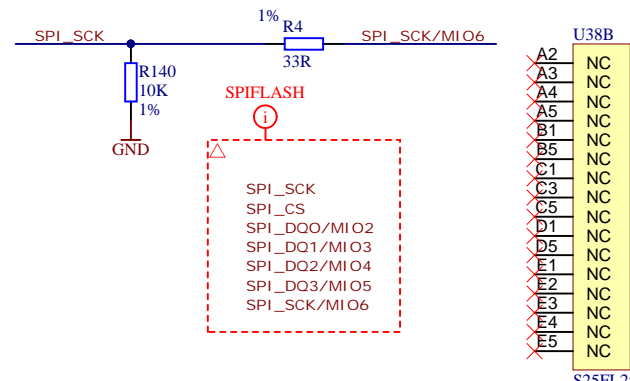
SPI_SCK
1%
R4
33R
SPI_SCK/MIO6
R140
10K
1%
GND
SPIFLASH
i
SPI_SCK
SPI_CS
SPI_DQ0/MIO2
SPI_DQ1/MIO3
SPI_DQ2/MIO4
SPI_DQ3/MIO5
SPI_SCK/MIO6
U38B
A2 NC
A3 NC
A4 NC
A5 NC
B1 NC
B5 NC
C1 NC
C3 NC
C5 NC
D1 NC
D5 NC
E1 NC
E2 NC
E3 NC
E4 NC
E5 NC
S25FL2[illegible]